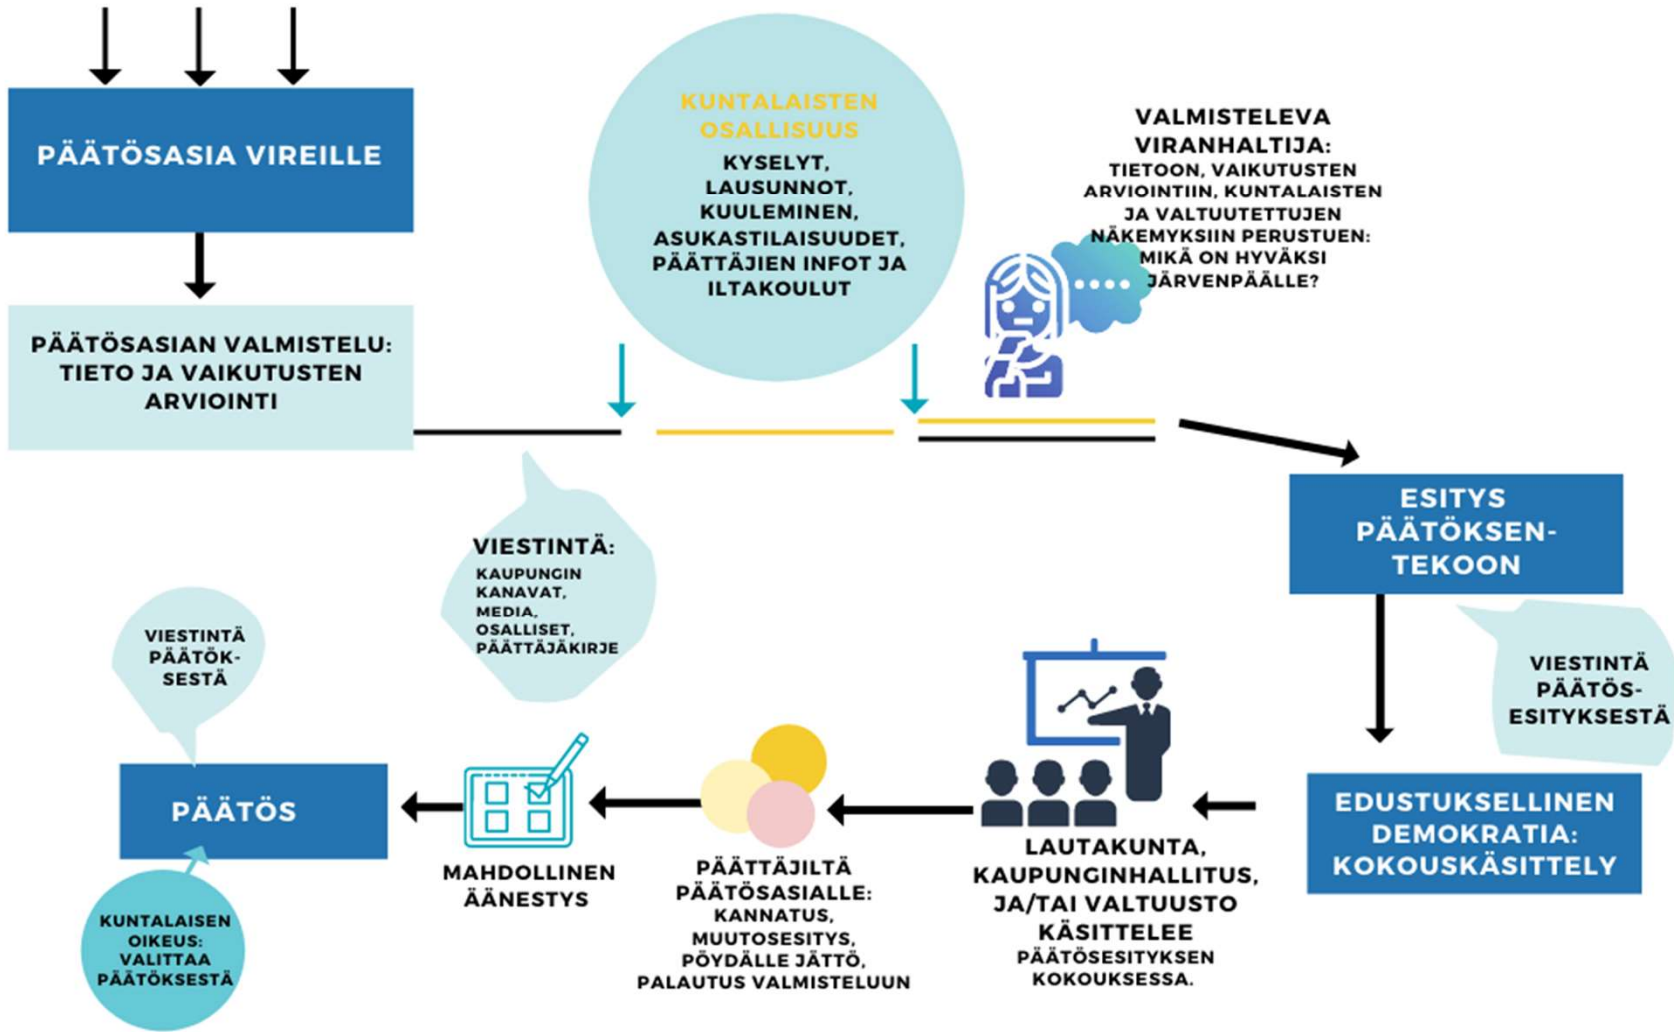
PÄÄTÖSASIA VIREILLE

PÄÄTÖSASIAN VALMISTELU: TIETO JA VAIKUTUSTEN ARVIOINTI

KUNTALAISTEN OSALLISUUS

KYSELYT, LAUSUNNOT, KUULEMINEN, ASUKASTILAISUUDET, PÄÄTTÄJIEN INFOT JA ILTAKOULUT

VALMISTELEVA VIRANHALTIJA:

TIETOON, VAIKUTUSTEN ARVIOINTIIN, KUNTALAISTEN JA VALTUUTETTUJEN NÄKEMYKSIIN PERUSTUEN: MIKÄ ON HYVÄKSI JÄRVENPÄÄLLE?

VIESTINTÄ:

KAUPUNGIN KANAVAT, MEDIA, OSALLISET, PÄÄTTÄJÄKIRJE

ESITYS PÄÄTÖKSENTEKOON

VIESTINTÄ PÄÄTÖSESITYKSESTÄ

EDUSTUKSELLINEN DEMOKRATIA: KOKOUSKÄSITTELY

LAUTAKUNTA, KAUPUNGINHALLITUS, JA/TAI VALTUUSTO KÄSITTELEE

PÄÄTÖSESITYKSEN KOKOUKSESSA.

PÄÄTTÄJILTÄ PÄÄTÖSASIALLE:

KANNATUS, MUUTOSESITYS, PÖYDÄLLE JÄTTÖ, PALAUTUS VALMISTELUUN

MAHDOLLINEN ÄÄNESTYS

PÄÄTÖS

VIESTINTÄ PÄÄTÖKSESTÄ

KUNTALAISEN OIKEUS: VALITTAA PÄÄTÖKSESTÄ